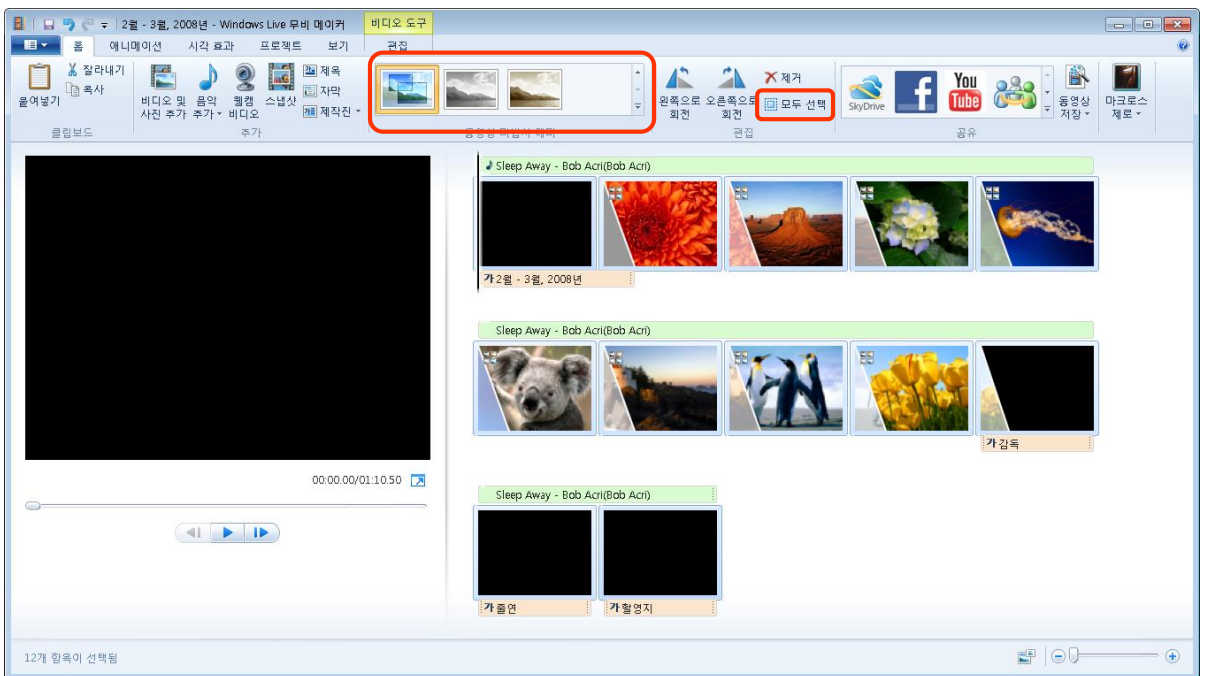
2월 - 3월, 2008년 - Windows Live 무비 메이커

비디오 도구

홈 애니메이션 시각 효과 프로젝트 보기 편집

잘라내기
복사
붙여넣기
클립보드

비디오 및 사진 추가
음악 추가
웹캠 비디오
스냅샷
제목
자막
제작진
추가

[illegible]

왼쪽으로 회전
오른쪽으로 회전
제거
모두 선택
편집

SkyDrive
You Tube
동영상 저장
공유

마크로스 제로

00:00.00/01:10.50

Sleep Away - Bob Acri(Bob Acri)
가 2월 - 3월, 2008년

Sleep Away - Bob Acri(Bob Acri)
가 감독

Sleep Away - Bob Acri(Bob Acri)
가 출연
가 촬영지

12개 항목이 선택됨